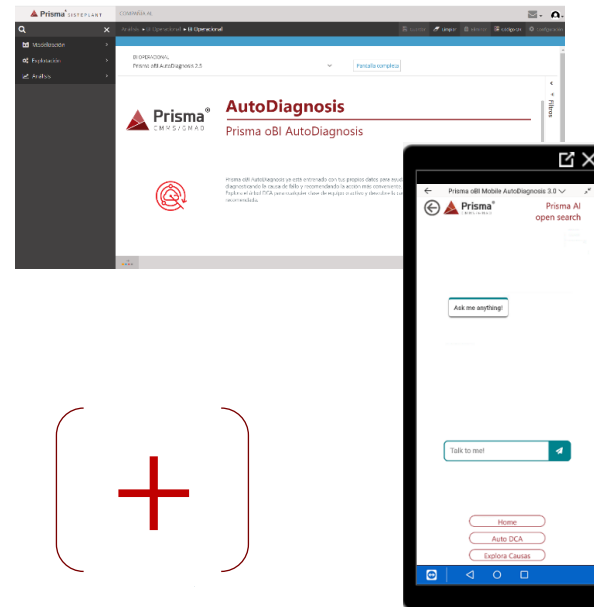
Prisma® SISTEPLANT COMPAÑÍA AI

Modelización
Explotación
Análisis

Análisis ▸ BI Operacional ▸ BI Operacional

BI OPERACIONAL
Prisma oBI AutoDiagnosis 3.5
Pantalla completa

Filtros

Prisma® CMMS/GMAO

AutoDiagnosis
Prisma oBI AutoDiagnosis

Prisma oBI Mobile AutoDiagnosis 3.0

Prisma® CMMS/GMAO
Prisma AI open search

Ask me anything!

Talk to me!

Home
Auto DCA
Explora Causas